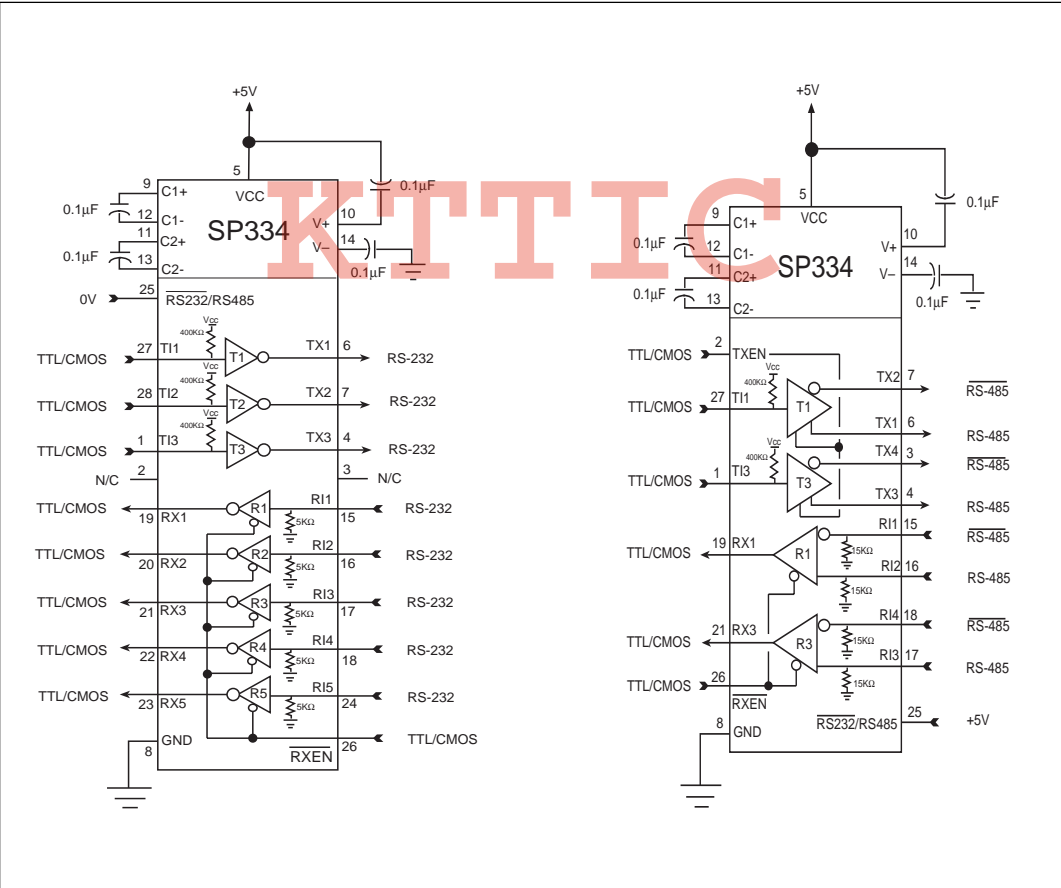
KTTIC

+5V
5
VCC
0.1µF
9 C1+
0.1µF
12 C1-
11 C2+
0.1µF
13 C2-
SP334
10 V+
14 V–
0.1µF
0V 25 $\overline{RS232}$/RS485
Vcc 400KΩ
TTL/CMOS 27 TI1 T1 TX1 6 RS-232
TTL/CMOS 28 TI2 T2 TX2 7 RS-232
TTL/CMOS 1 TI3 T3 TX3 4 RS-232
N/C 2 3 N/C
TTL/CMOS 19 RX1 R1 RI1 15 RS-232
5KΩ
TTL/CMOS 20 RX2 R2 RI2 16 RS-232
TTL/CMOS 21 RX3 R3 RI3 17 RS-232
TTL/CMOS 22 RX4 R4 RI4 18 RS-232
TTL/CMOS 23 RX5 R5 RI5 24 RS-232
8 GND
$\overline{RXEN}$ 26 TTL/CMOS

+5V
5
VCC
0.1µF
9 C1+
0.1µF
12 C1-
11 C2+
0.1µF
13 C2-
SP334
10 V+
14 V–
0.1µF
TTL/CMOS 2 TXEN
TTL/CMOS 27 TI1 T1
400KΩ Vcc
TX2 7 $\overline{RS-485}$
TX1 6 RS-485
TTL/CMOS 1 TI3 T3
TX4 3 $\overline{RS-485}$
TX3 4 RS-485
RI1 15 $\overline{RS-485}$
TTL/CMOS 19 RX1 R1
15KΩ
RI2 16 RS-485
RI4 18 $\overline{RS-485}$
TTL/CMOS 21 RX3 R3
RI3 17 RS-485
TTL/CMOS 26 $\overline{RXEN}$
8 GND
$\overline{RS232}$/RS485 25 +5V